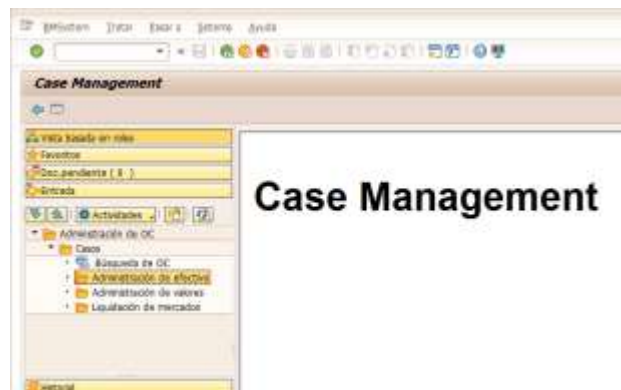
Bifolium Tratar Pasar a Sistema Ayuda

Case Management

Vista basada en roles
Favoritos
Doc.pendiente ( 0 )
Entrada

Actividades

Administración de OC
Casos
Búsqueda de OC
Administración de efectivo
Administración de valores
Liquidación de mercados

Historial

Case Management